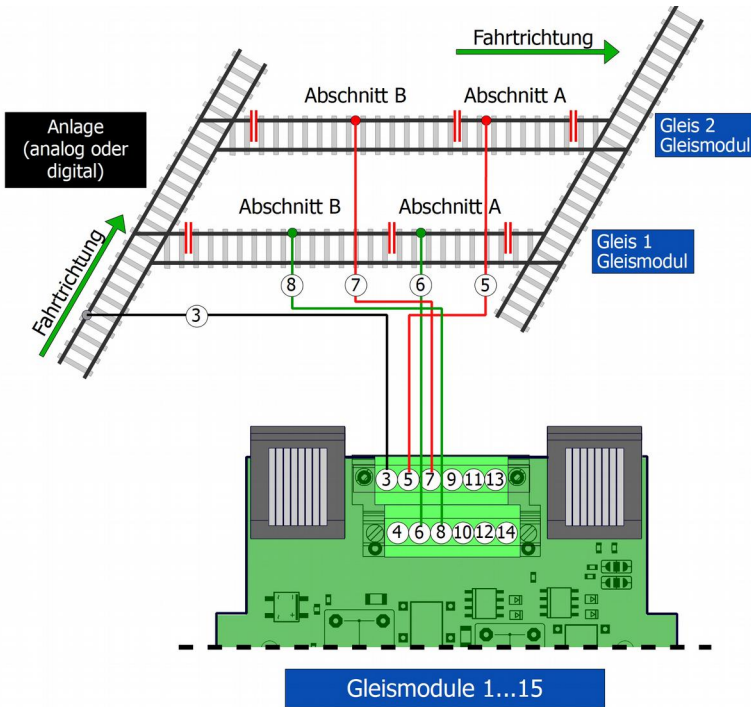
Fahrtrichtung

Abschnitt B

Abschnitt A

Gleis 2
Gleismodul

Anlage
(analog oder
digital)

Abschnitt B

Abschnitt A

Gleis 1
Gleismodul

Fahrtrichtung

8

7

6

5

3

3 5 7 9 11 13

4 6 8 10 12 14

Gleismodule 1...15